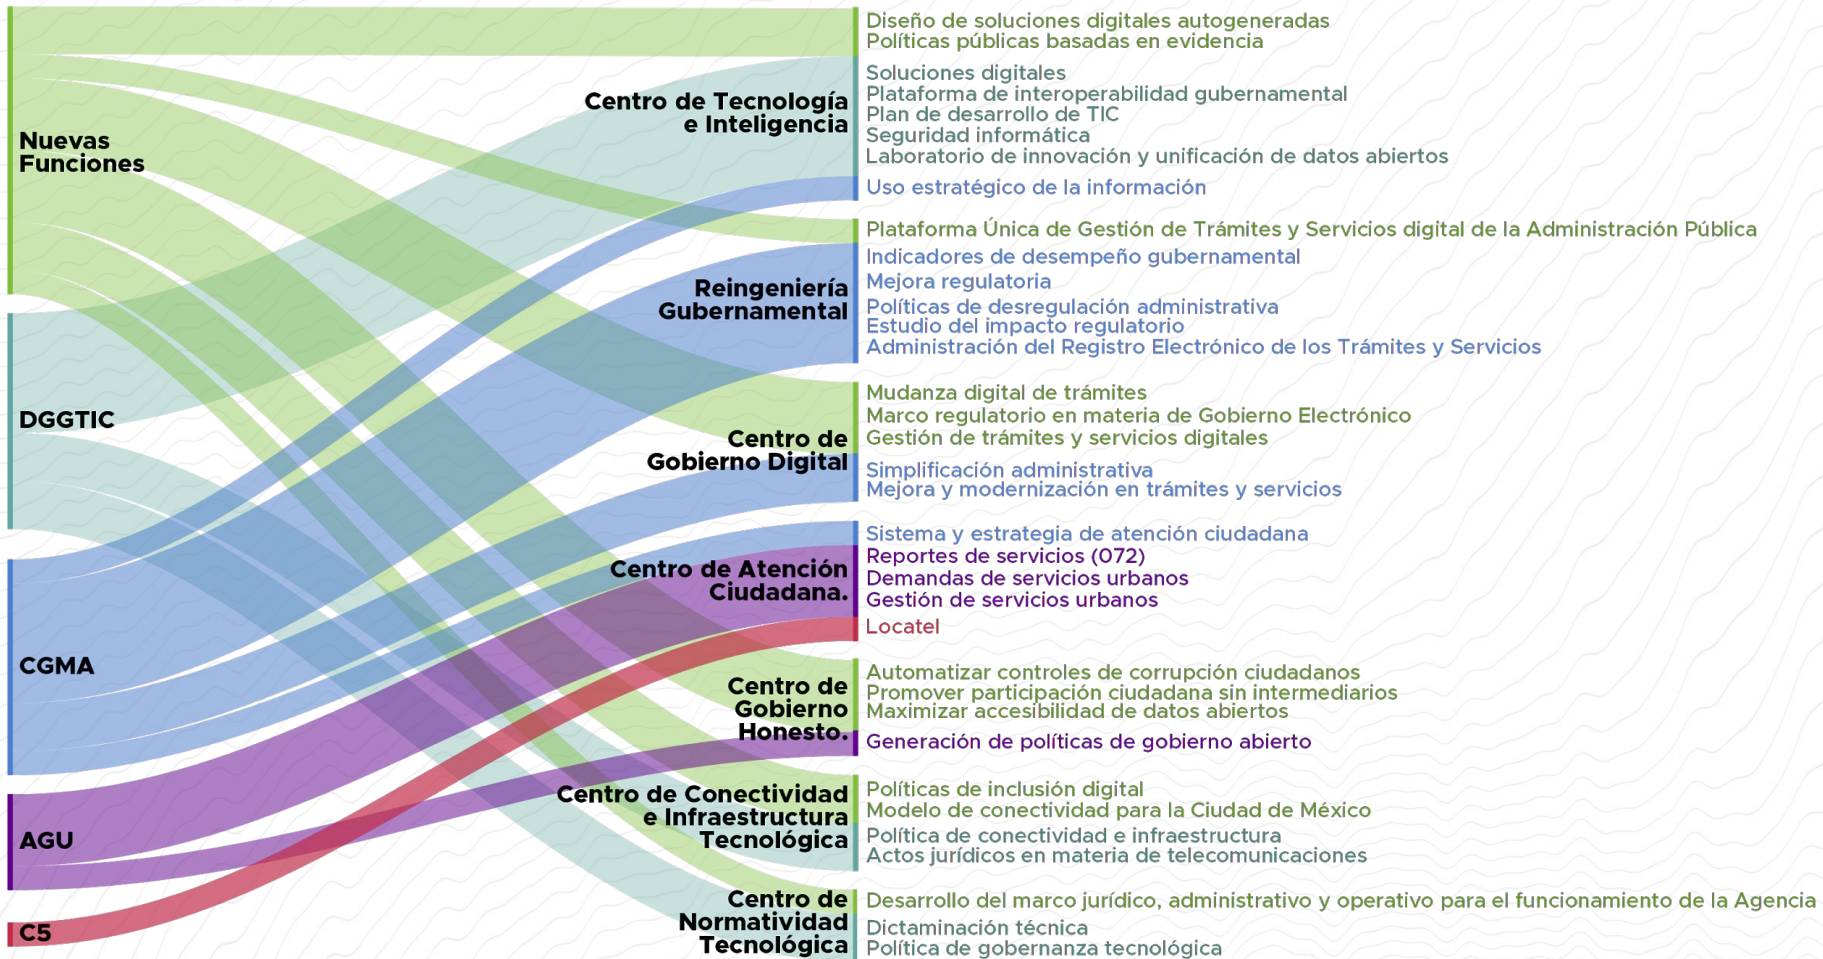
Nuevas Funciones

DGGTIC

CGMA

AGU

C5

Centro de Tecnología e Inteligencia

Reingeniería Gubernamental

Centro de Gobierno Digital

Centro de Atención Ciudadana.

Centro de Gobierno Honesto.

Centro de Conectividad e Infraestructura Tecnológica

Centro de Normatividad Tecnológica

Diseño de soluciones digitales autogeneradas
Políticas públicas basadas en evidencia
Soluciones digitales
Plataforma de interoperabilidad gubernamental
Plan de desarrollo de TIC
Seguridad informática
Laboratorio de innovación y unificación de datos abiertos
Uso estratégico de la información
Plataforma Única de Gestión de Trámites y Servicios digital de la Administración Pública
Indicadores de desempeño gubernamental
Mejora regulatoria
Políticas de desregulación administrativa
Estudio del impacto regulatorio
Administración del Registro Electrónico de los Trámites y Servicios
Mudanza digital de trámites
Marco regulatorio en materia de Gobierno Electrónico
Gestión de trámites y servicios digitales
Simplificación administrativa
Mejora y modernización en trámites y servicios
Sistema y estrategia de atención ciudadana
Reportes de servicios (072)
Demandas de servicios urbanos
Gestión de servicios urbanos
Locatel
Automatizar controles de corrupción ciudadanos
Promover participación ciudadana sin intermediarios
Maximizar accesibilidad de datos abiertos
Generación de políticas de gobierno abierto
Políticas de inclusión digital
Modelo de conectividad para la Ciudad de México
Política de conectividad e infraestructura
Actos jurídicos en materia de telecomunicaciones
Desarrollo del marco jurídico, administrativo y operativo para el funcionamiento de la Agencia
Dictaminación técnica
Política de gobernanza tecnológica